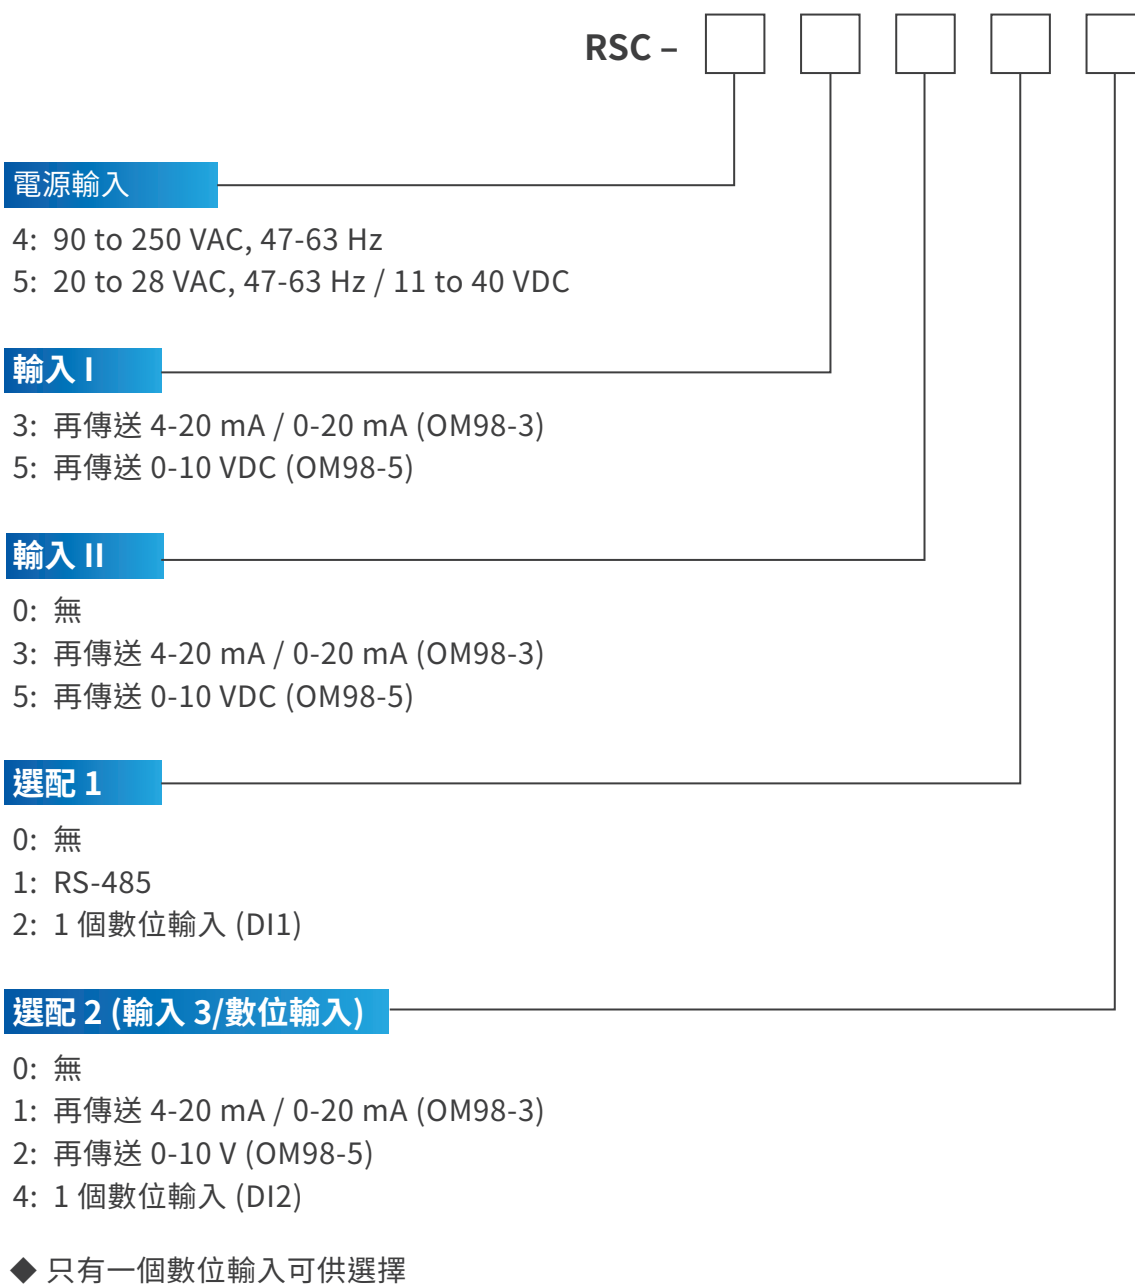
RSC –

電源輸入

4: 90 to 250 VAC, 47-63 Hz
5: 20 to 28 VAC, 47-63 Hz / 11 to 40 VDC

輸入 I

3: 再傳送 4-20 mA / 0-20 mA (OM98-3)
5: 再傳送 0-10 VDC (OM98-5)

輸入 II

0: 無
3: 再傳送 4-20 mA / 0-20 mA (OM98-3)
5: 再傳送 0-10 VDC (OM98-5)

選配 1

0: 無
1: RS-485
2: 1 個數位輸入 (DI1)

選配 2 (輸入 3/數位輸入)

0: 無
1: 再傳送 4-20 mA / 0-20 mA (OM98-3)
2: 再傳送 0-10 V (OM98-5)
4: 1 個數位輸入 (DI2)

◆ 只有一個數位輸入可供選擇